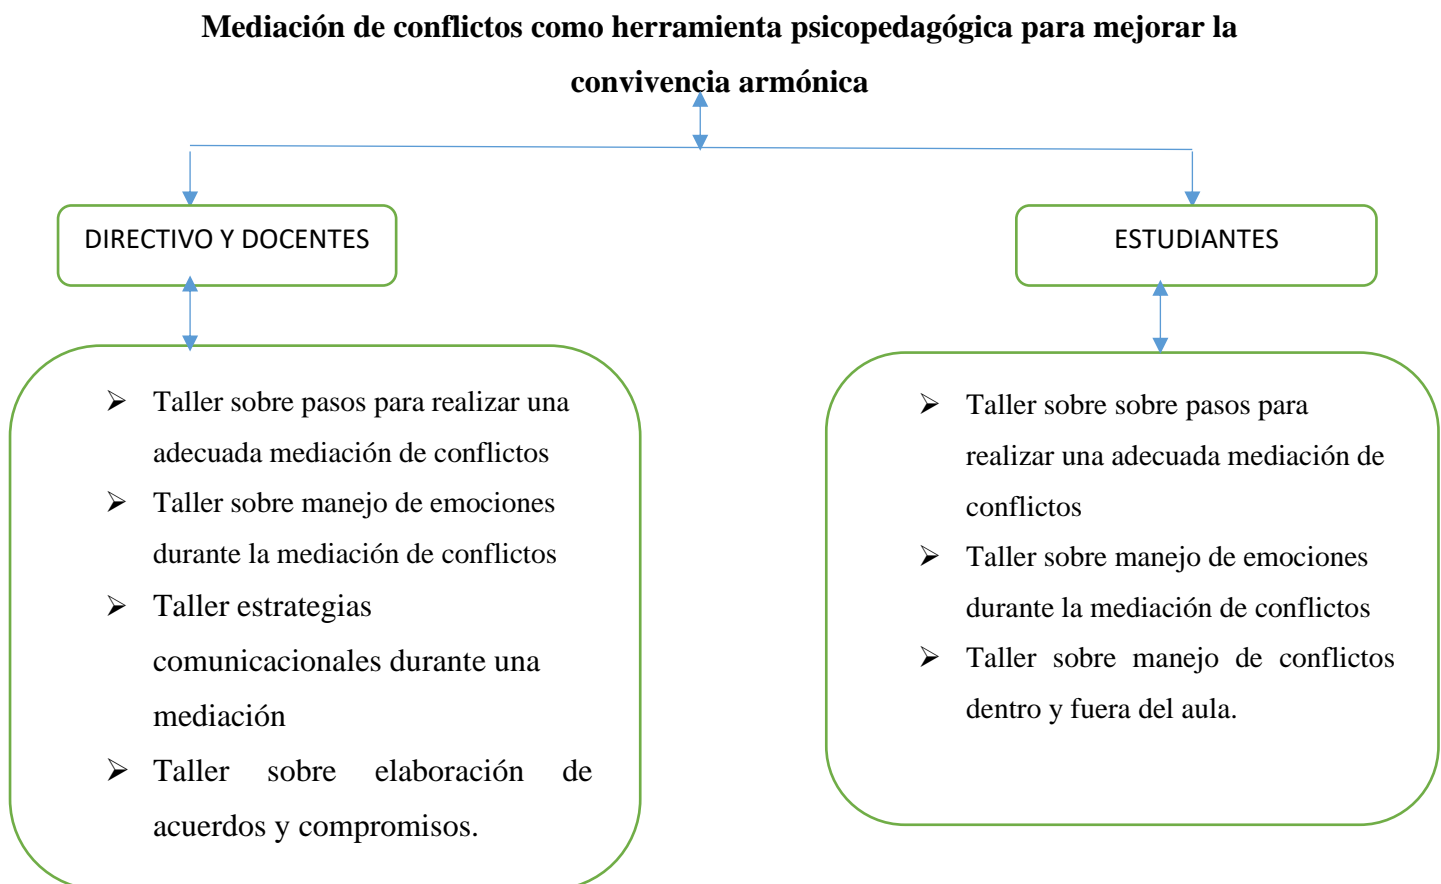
Mediación de conflictos como herramienta psicopedagógica para mejorar la convivencia armónica

DIRECTIVO Y DOCENTES

ESTUDIANTES

➢ Taller sobre pasos para realizar una adecuada mediación de conflictos
➢ Taller sobre manejo de emociones durante la mediación de conflictos
➢ Taller estrategias comunicacionales durante una mediación
➢ Taller sobre elaboración de acuerdos y compromisos.

➢ Taller sobre sobre pasos para realizar una adecuada mediación de conflictos
➢ Taller sobre manejo de emociones durante la mediación de conflictos
➢ Taller sobre manejo de conflictos dentro y fuera del aula.